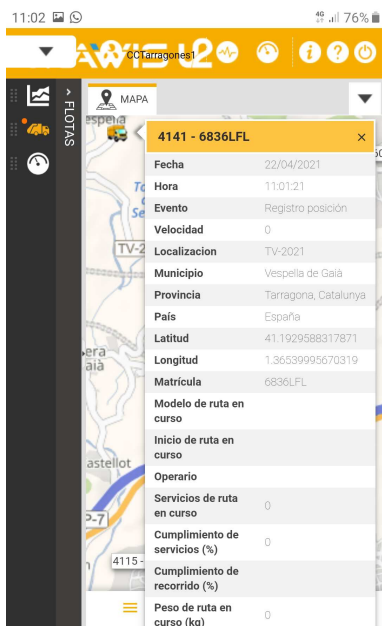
11:02 76%

CCTarragones1

FLOTAS

MAPA

espella

TV-2

era
aia

astellot

P-7

4115

4141 - 6836LFL ×

| | |
|---|---|
| Fecha | 22/04/2021 |
| Hora | 11:01:21 |
| Evento | Registro posición |
| Velocidad | 0 |
| Localizacion | TV-2021 |
| Municipio | Vespella de Gaià |
| Provincia | Tarragona, Catalunya |
| País | España |
| Latitud | 41.1929588317871 |
| Longitud | 1.36539995670319 |
| Matrícula | 6836LFL |
| Modelo de ruta en curso | |
| Inicio de ruta en curso | |
| Operario | |
| Servicios de ruta en curso | 0 |
| Cumplimiento de servicios (%) | 0 |
| Cumplimiento de recorrido (%) | |
| Peso de ruta en curso (kg) | 0 |